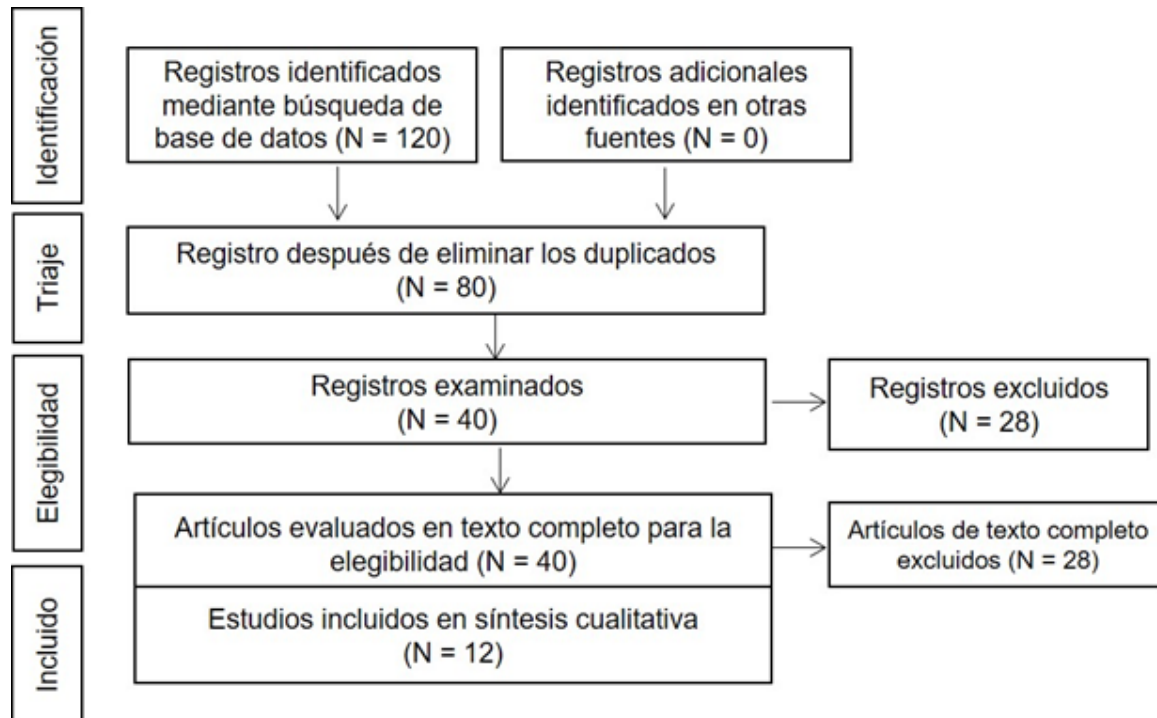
Identificación

Registros identificados mediante búsqueda de base de datos (N = 120)

Registros adicionales identificados en otras fuentes (N = 0)

Triaje

Registro después de eliminar los duplicados (N = 80)

Elegibilidad

Registros examinados (N = 40)

Registros excluidos (N = 28)

Artículos evaluados en texto completo para la elegibilidad (N = 40)

Artículos de texto completo excluidos (N = 28)

Incluido

Estudios incluidos en síntesis cualitativa (N = 12)